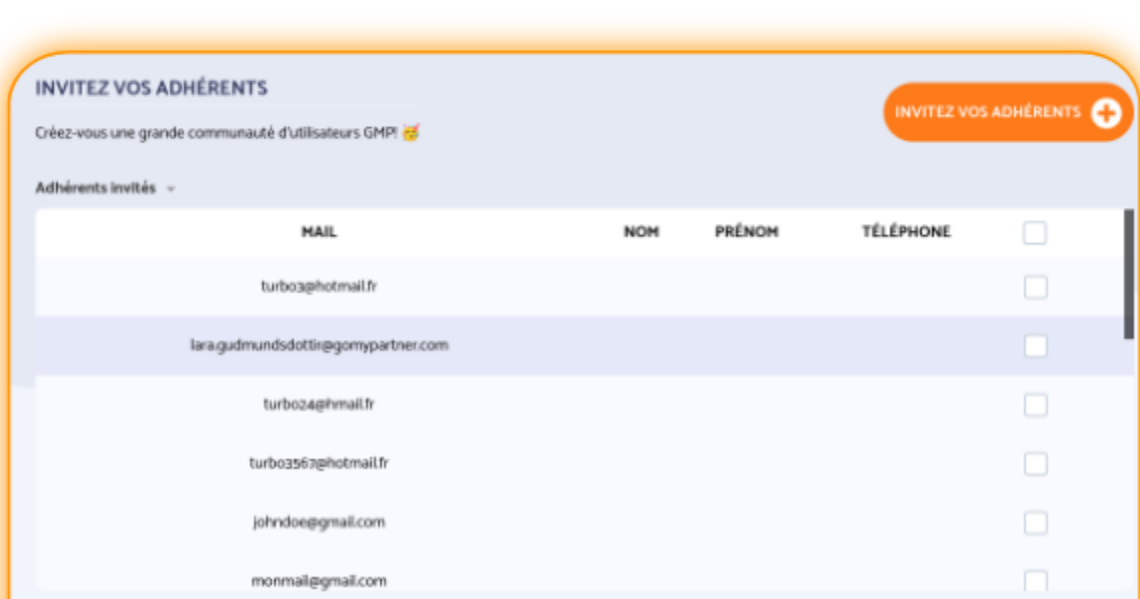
INVITEZ VOS ADHÉRENTS

Créez-vous une grande communauté d'utilisateurs GMP! 🥳

INVITEZ VOS ADHÉRENTS

Adhérents invités

| MAIL | NOM | PRÉNOM | TÉLÉPHONE | |
|---|---|---|---|---|
| turbo3@hotmail.fr | | | | |
| lara.gudmundsdottir@gomypartner.com | | | | |
| turbo24@hmail.fr | | | | |
| turbo3567@hotmail.fr | | | | |
| johndoe@gmail.com | | | | |
| monmail@gmail.com | | | | |